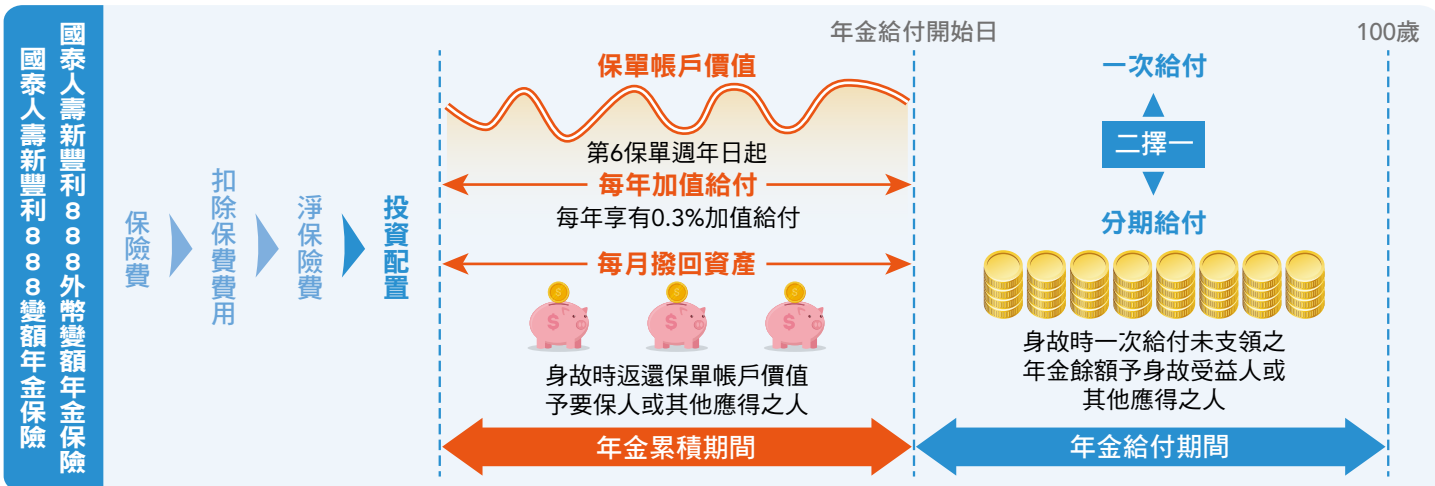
國泰人壽新豐利888外幣變額年金保險

國泰人壽新豐利888變額年金保險

保險費

扣除保費費用

淨保險費

投資配置

年金給付開始日

100歲

保單帳戶價值

第6保單週年日起

每年加值給付

每年享有0.3%加值給付

每月撥回資產

身故時返還保單帳戶價值予要保人或其他應得之人

年金累積期間

一次給付

二擇一

分期給付

身故時一次給付未支領之年金餘額予身故受益人或其他應得之人

年金給付期間